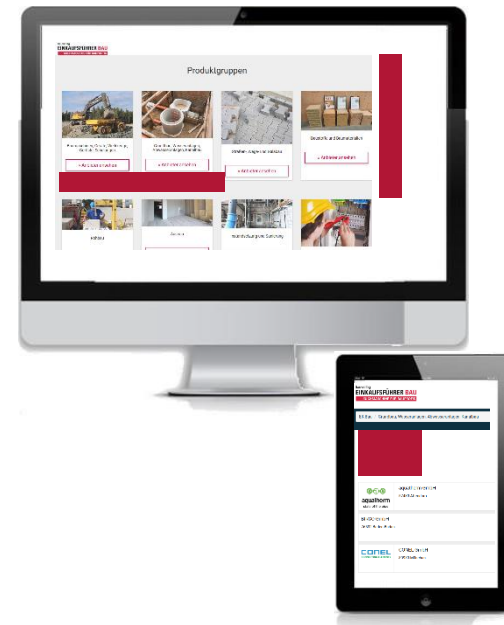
EINKAUFSFÜHRER BAU

Produktgruppen

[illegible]

Tief-, Bau-, Verwaltungs-, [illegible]

Straßen- und Wegebau

Baustoffe und Baumaterialien

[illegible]

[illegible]

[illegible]

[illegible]

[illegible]

Sanitär, Heizung, Klima

EINKAUFSFÜHRER BAU

aquatherm GmbH

aquatherm

COREL GmbH

COREL